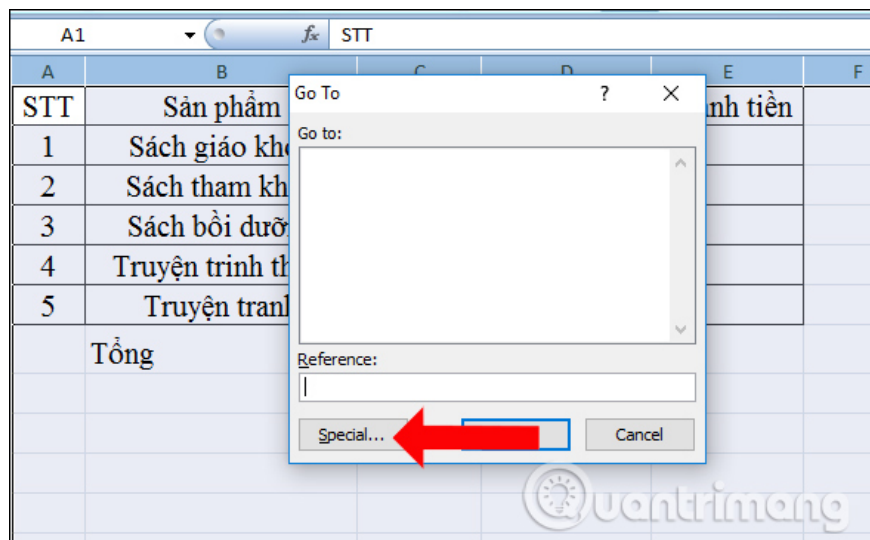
A1 $f_x$ STT

| A | B | C | D | E | F |
|---|---|---|---|---|---|
| STT | Sản phẩm | | | nh tiền | |
| 1 | Sách giáo kh | | | | |
| 2 | Sách tham kh | | | | |
| 3 | Sách bồi dưỡ | | | | |
| 4 | Truyện trinh th | | | | |
| 5 | Truyện tranh | | | | |
| | Tổng | | | | |

Go To ? ✕

Go to:

Reference:

Special... Cancel

Quantrimang